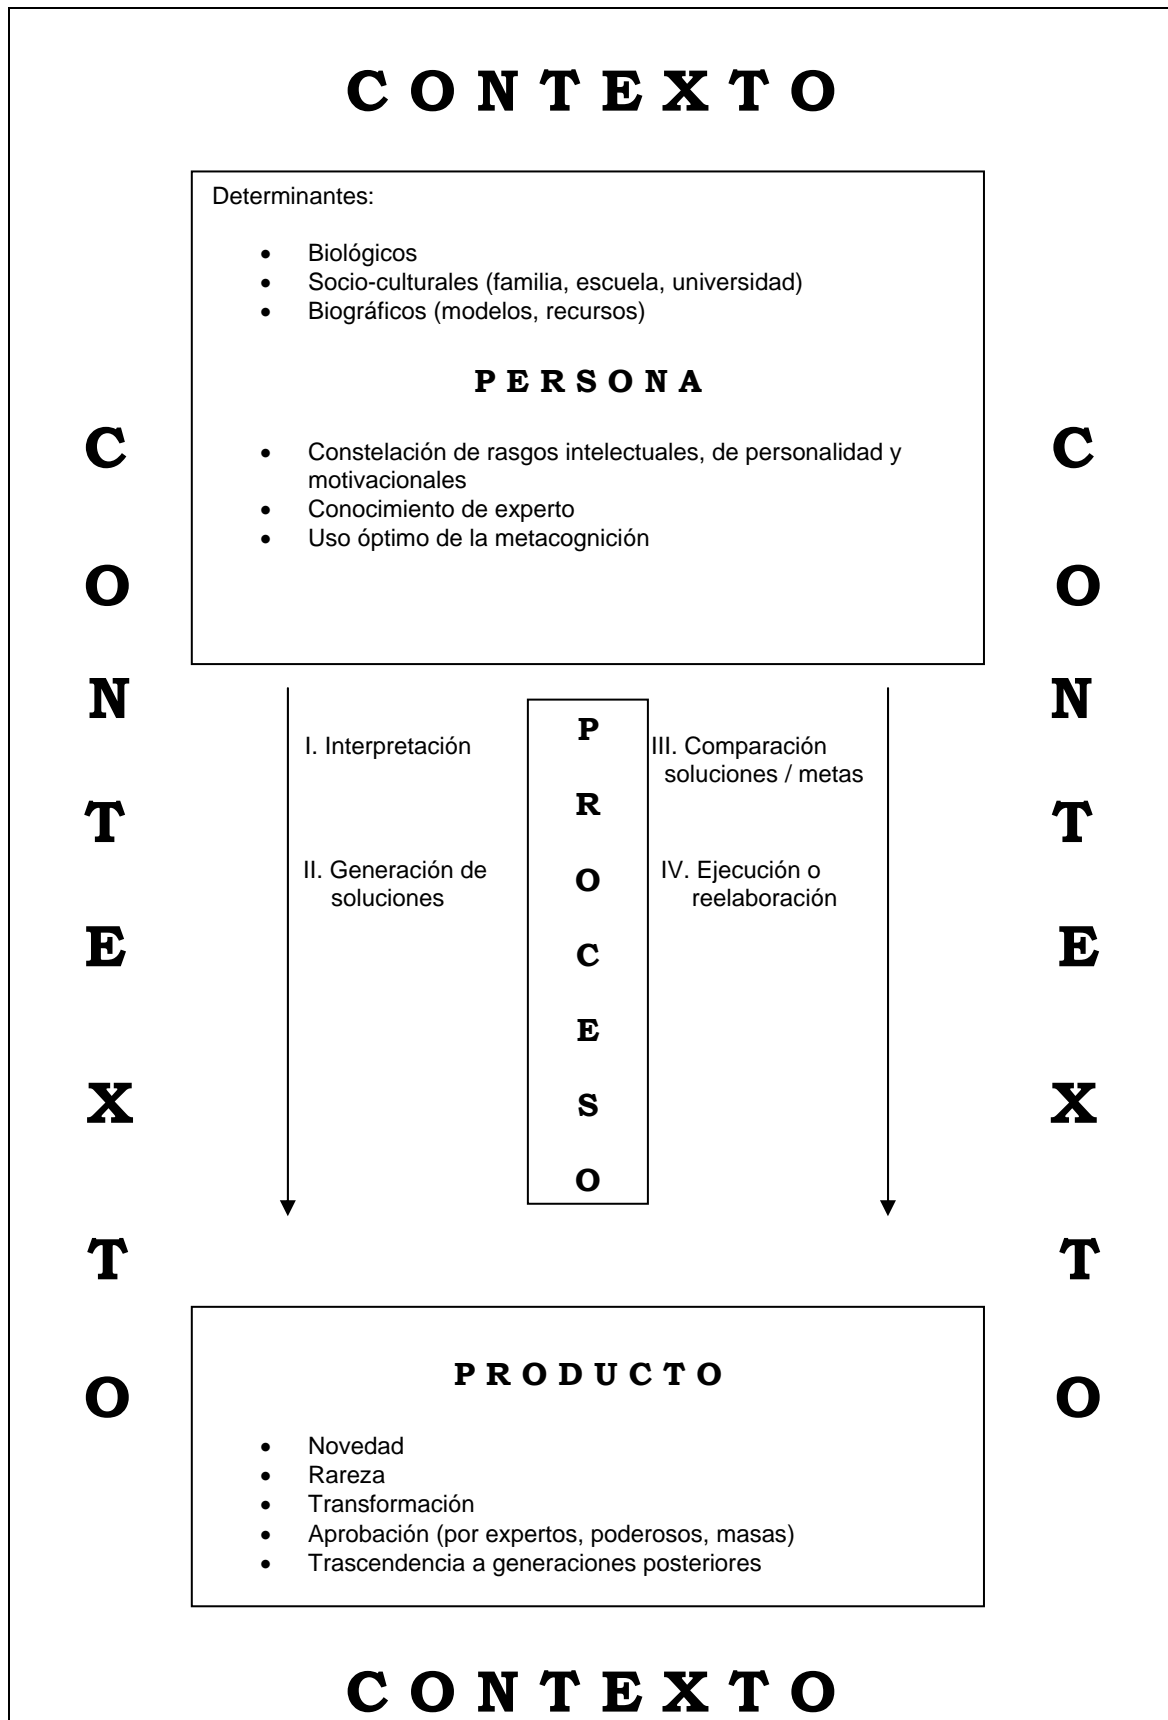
C O N T E X T O

Determinantes:

- Biológicos
- Socio-culturales (familia, escuela, universidad)
- Biográficos (modelos, recursos)

P E R S O N A

- Constelación de rasgos intelectuales, de personalidad y motivacionales
- Conocimiento de experto
- Uso óptimo de la metacognición

C O N T E X T O

C O N T E X T O

I. Interpretación

II. Generación de soluciones

P R O C E S O

III. Comparación soluciones / metas

IV. Ejecución o reelaboración

P R O D U C T O

- Novedad
- Rareza
- Transformación
- Aprobación (por expertos, poderosos, masas)
- Trascendencia a generaciones posteriores

C O N T E X T O